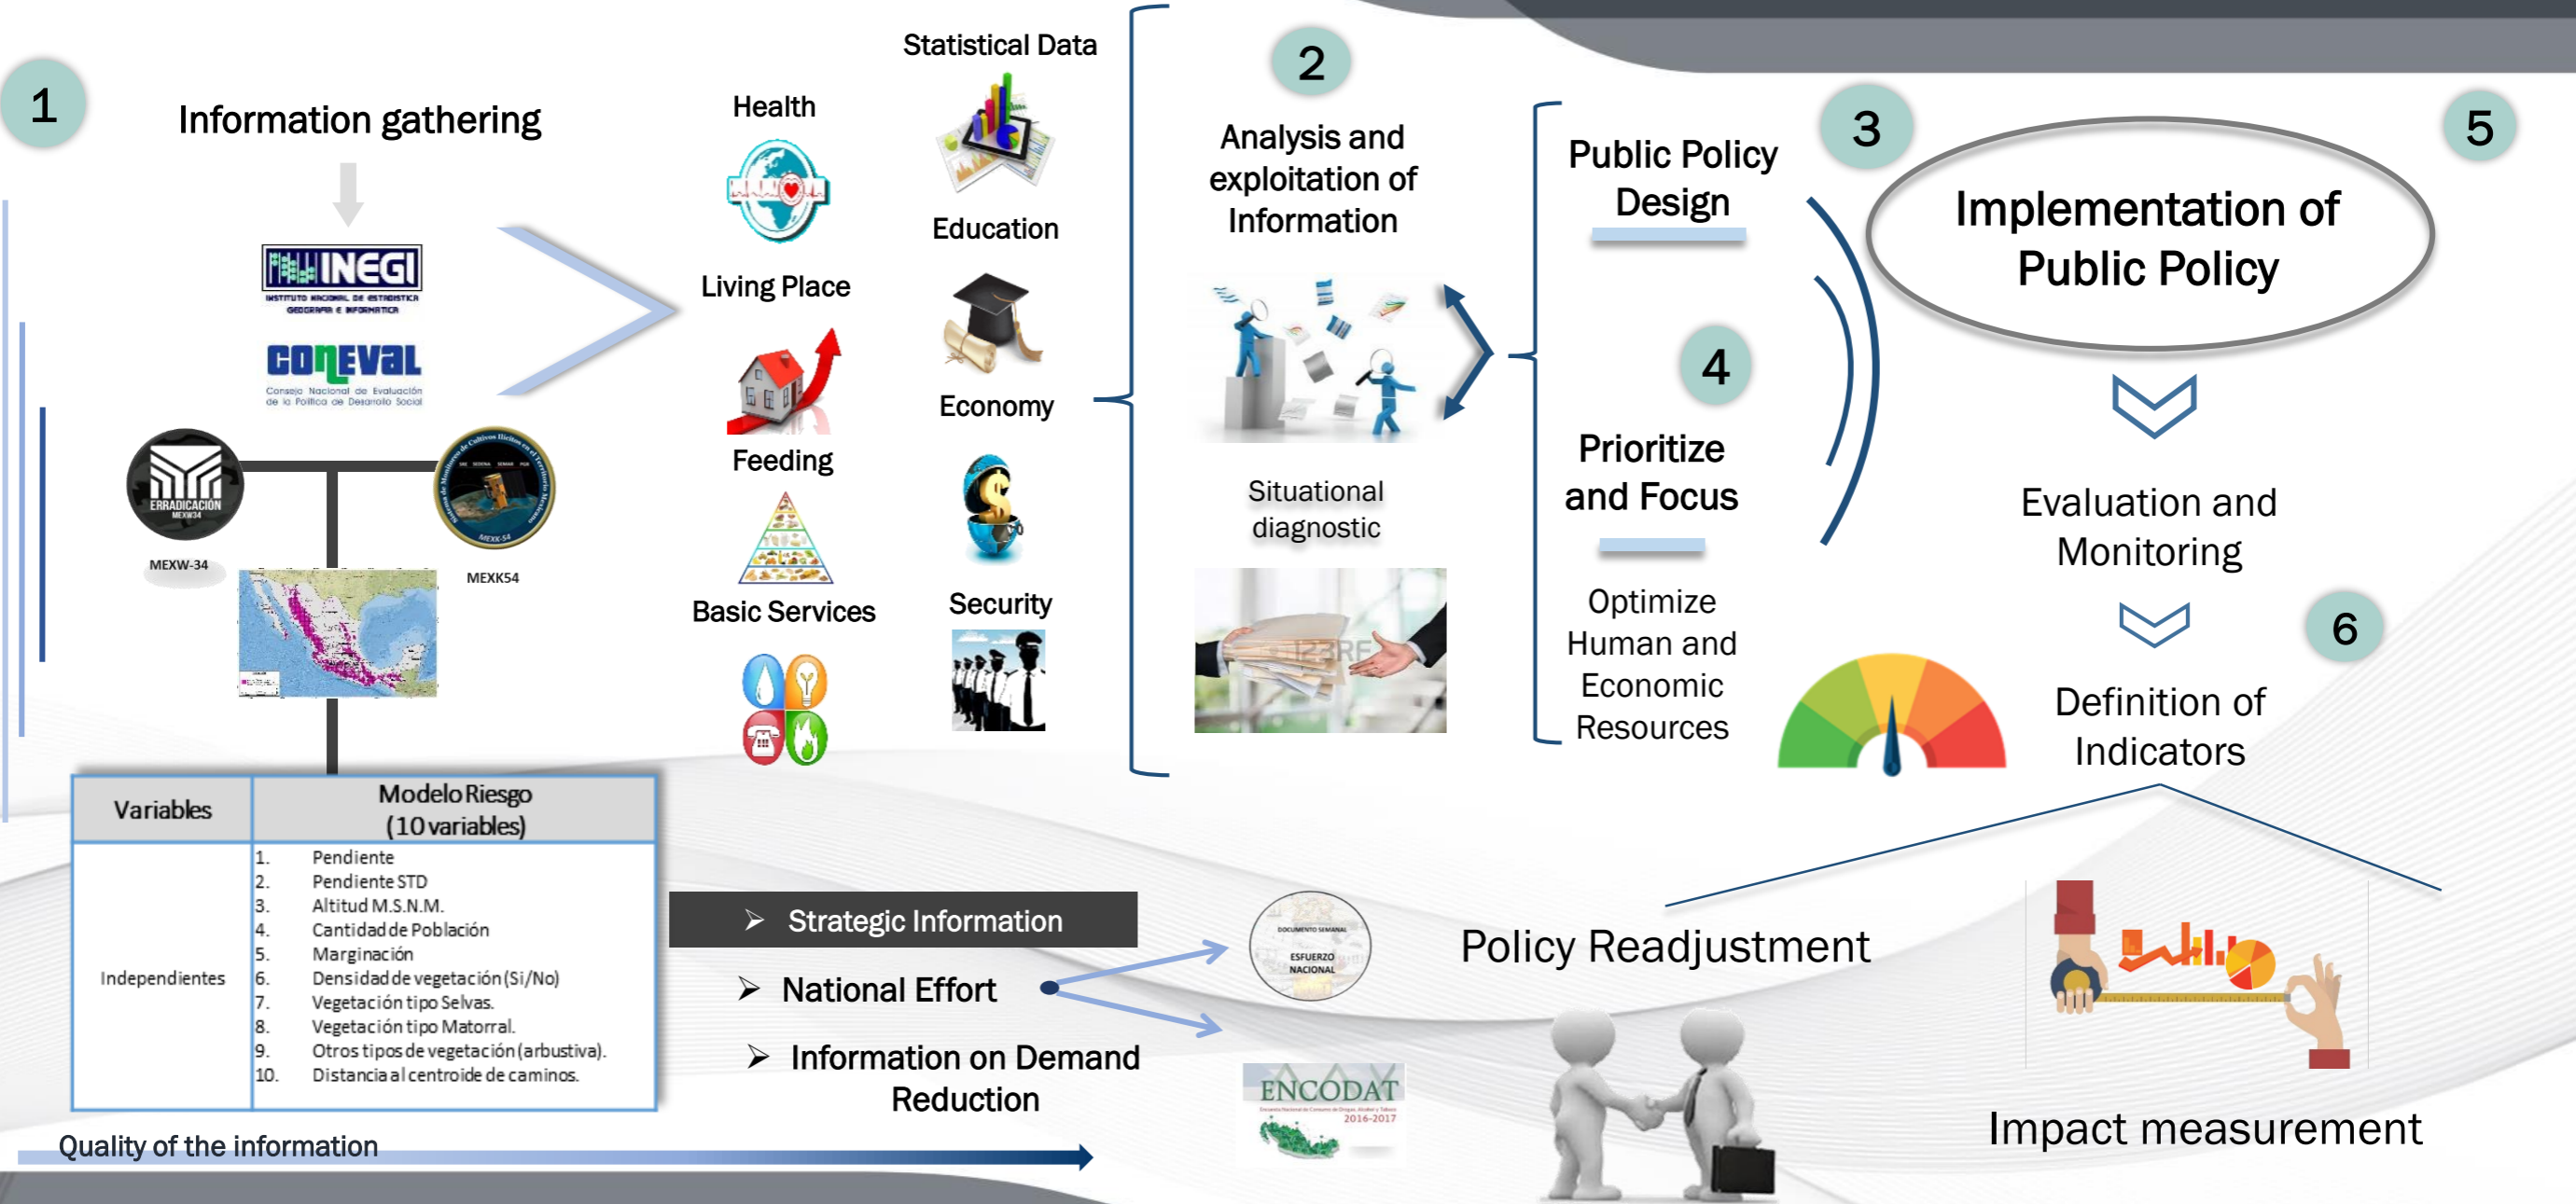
1

Information gathering

INEGI
INSTITUTO NACIONAL DE ESTADÍSTICA GEOGRAFÍA E INFORMÁTICA

CONEVAL
Consejo Nacional de Evaluación de la Política de Desarrollo Social

ERRADICACIÓN MEXW34

MEXW-34

MEXK54

Health

Living Place

Feeding

Basic Services

Statistical Data

Education

Economy

Security

2

Analysis and exploitation of Information

Situational diagnostic

Public Policy Design

4

Prioritize and Focus

Optimize Human and Economic Resources

3

Implementation of Public Policy

5

Evaluation and Monitoring

6

Definition of Indicators

| Variables | Modelo Riesgo (10 variables) |
|---|---|
| Independientes | 1. Pendiente<br>2. Pendiente STD<br>3. Altitud M.S.N.M.<br>4. Cantidad de Población<br>5. Marginación<br>6. Densidad de vegetación (Si/No)<br>7. Vegetación tipo Selvas.<br>8. Vegetación tipo Matorral.<br>9. Otros tipos de vegetación (arbustiva).<br>10. Distancia al centroide de caminos. |

Strategic Information

National Effort

Information on Demand Reduction

DOCUMENTO SEMANAL ESFUERZO NACIONAL

ENCODAT 2016-2017

Policy Readjustment

Impact measurement

Quality of the information